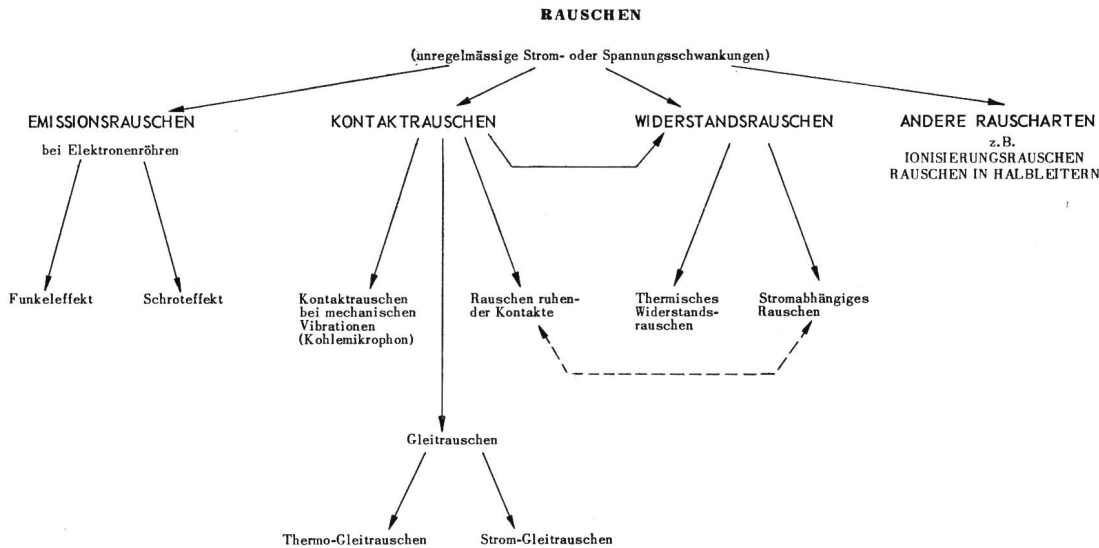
RAUSCHEN

(unregelmässige Strom- oder Spannungsschwankungen)

EMISSIONSRAUSCHEN

bei Elektronenröhren

KONTAKTRAUSCHEN

WIDERSTANDSRAUSCHEN

ANDERE RAUSCHARTEN

z.B.
IONISIERUNGSRAUSCHEN
RAUSCHEN IN HALBLEITERN

Funkeleffekt

Schroteffekt

Kontaktrauschen bei mechanischen Vibrationen (Kohlemikrophon)

Rauschen ruhender Kontakte

Thermisches Widerstandsrauschen

Stromabhängiges Rauschen

Gleitrauschen

Thermo-Gleitrauschen

Strom-Gleitrauschen